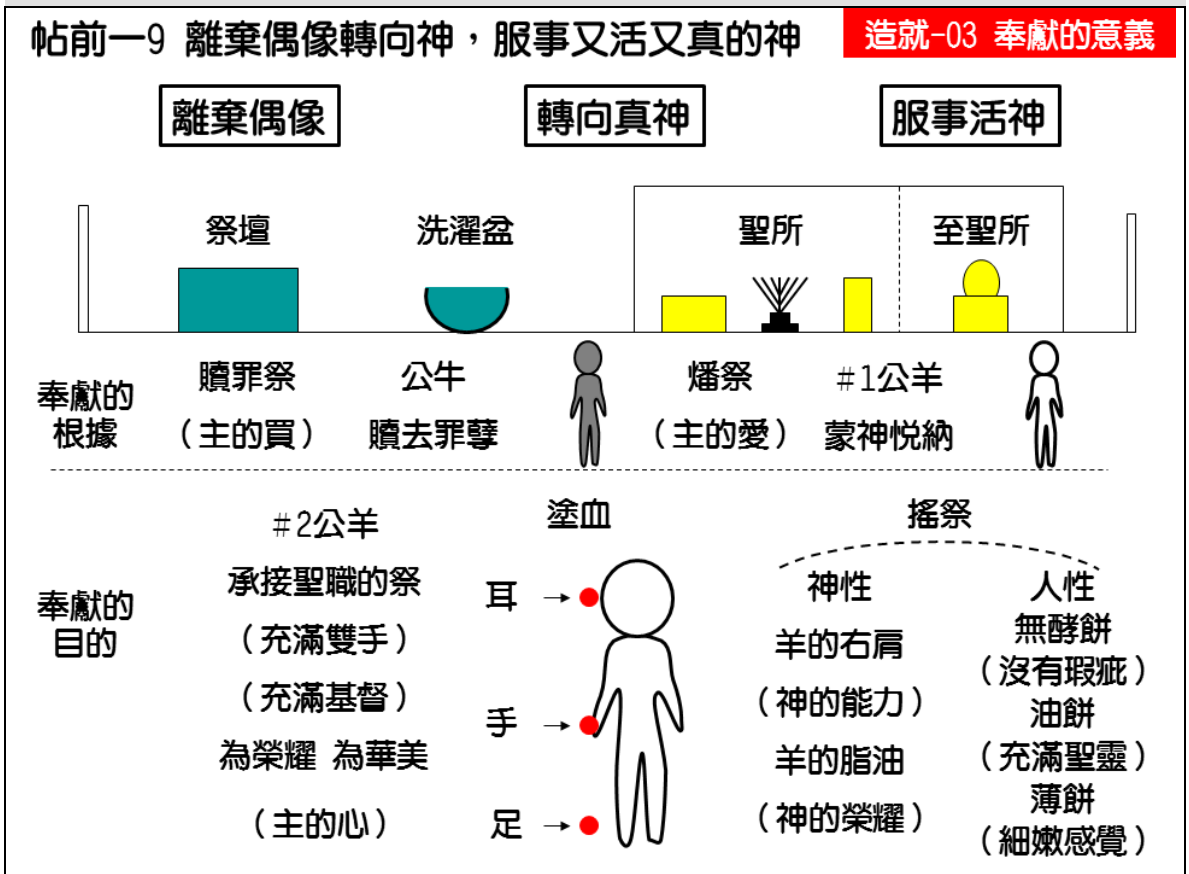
帖前一9 離棄偶像轉向神，服事又活又真的神

造就-03 奉獻的意義

離棄偶像

轉向真神

服事活神

祭壇

洗濯盆

聖所

至聖所

奉獻的根據

贖罪祭

（主的買）

公牛

贖去罪孽

燔祭

（主的愛）

#1公羊

蒙神悅納

奉獻的目的

#2公羊

承接聖職的祭

（充滿雙手）

（充滿基督）

為榮耀 為華美

（主的心）

塗血

耳

手

足

搖祭

神性

羊的右肩

（神的能力）

羊的脂油

（神的榮耀）

人性

無酵餅

（沒有瑕疵）

油餅

（充滿聖靈）

薄餅

（細嫩感覺）